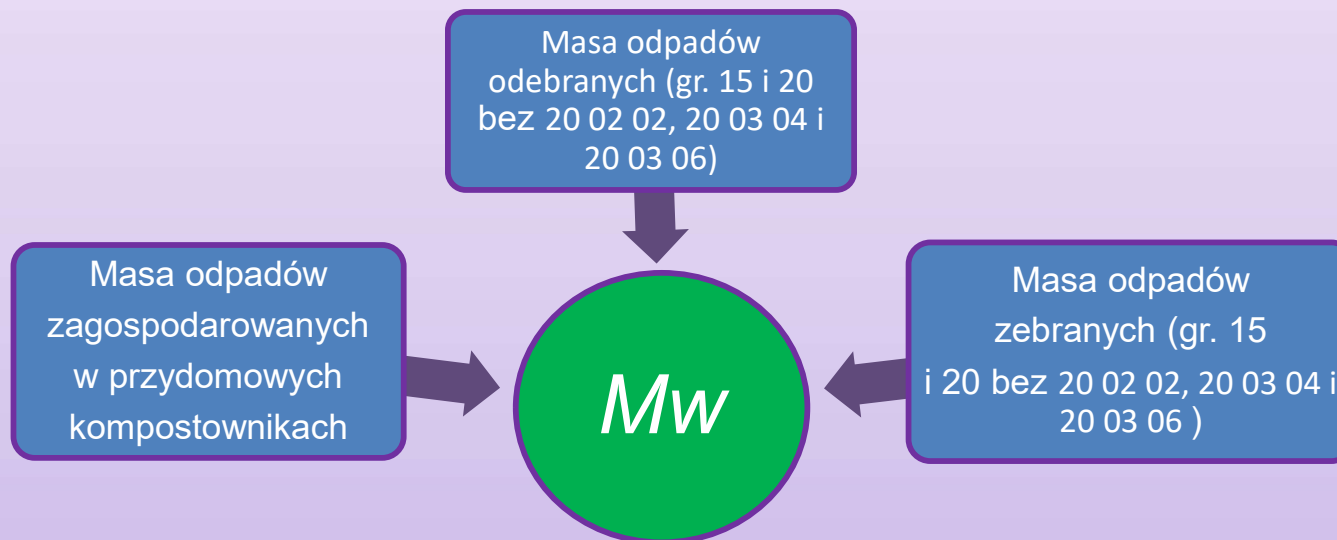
Masa odpadów odebranych (gr. 15 i 20 bez 20 02 02, 20 03 04 i 20 03 06)

Masa odpadów zagospodarowanych w przydomowych kompostownikach

Mw

Masa odpadów zebranych (gr. 15 i 20 bez 20 02 02, 20 03 04 i 20 03 06 )